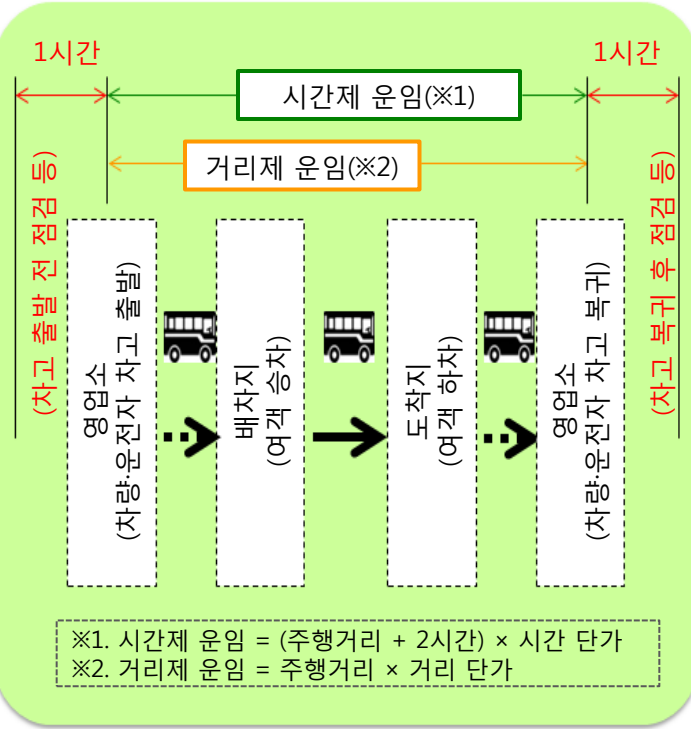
1시간

1시간

시간제 운임(※1)

거리제 운임(※2)

(차고 출발 전 점검 등)

영업소 (차량·운전자 차고 출발)

배차지 (여객 승차)

도착지 (여객 하차)

영업소 (차량·운전자 차고 복귀)

(차고 복귀 후 점검 등)

※1. 시간제 운임 = (주행거리 + 2시간) × 시간 단가
※2. 거리제 운임 = 주행거리 × 거리 단가